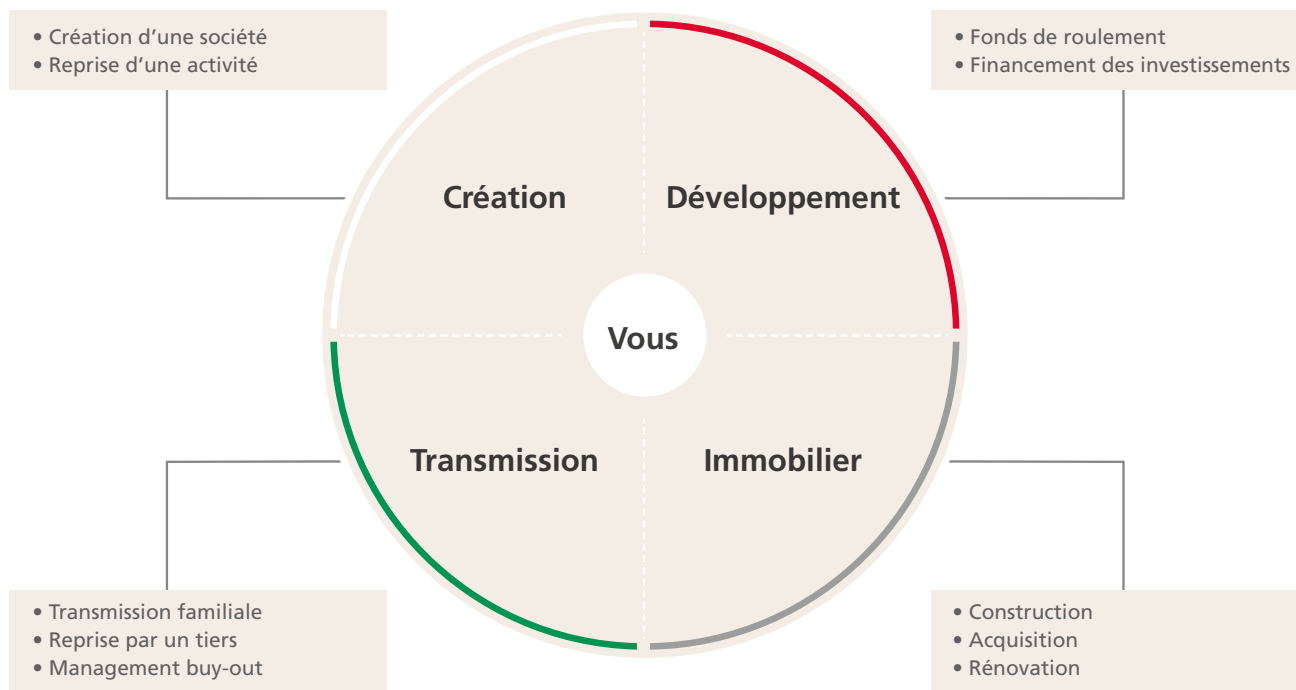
• Création d’une société
• Reprise d’une activité

• Fonds de roulement
• Financement des investissements

Création

Développement

Vous

Transmission

Immobilier

• Transmission familiale
• Reprise par un tiers
• Management buy-out

• Construction
• Acquisition
• Rénovation